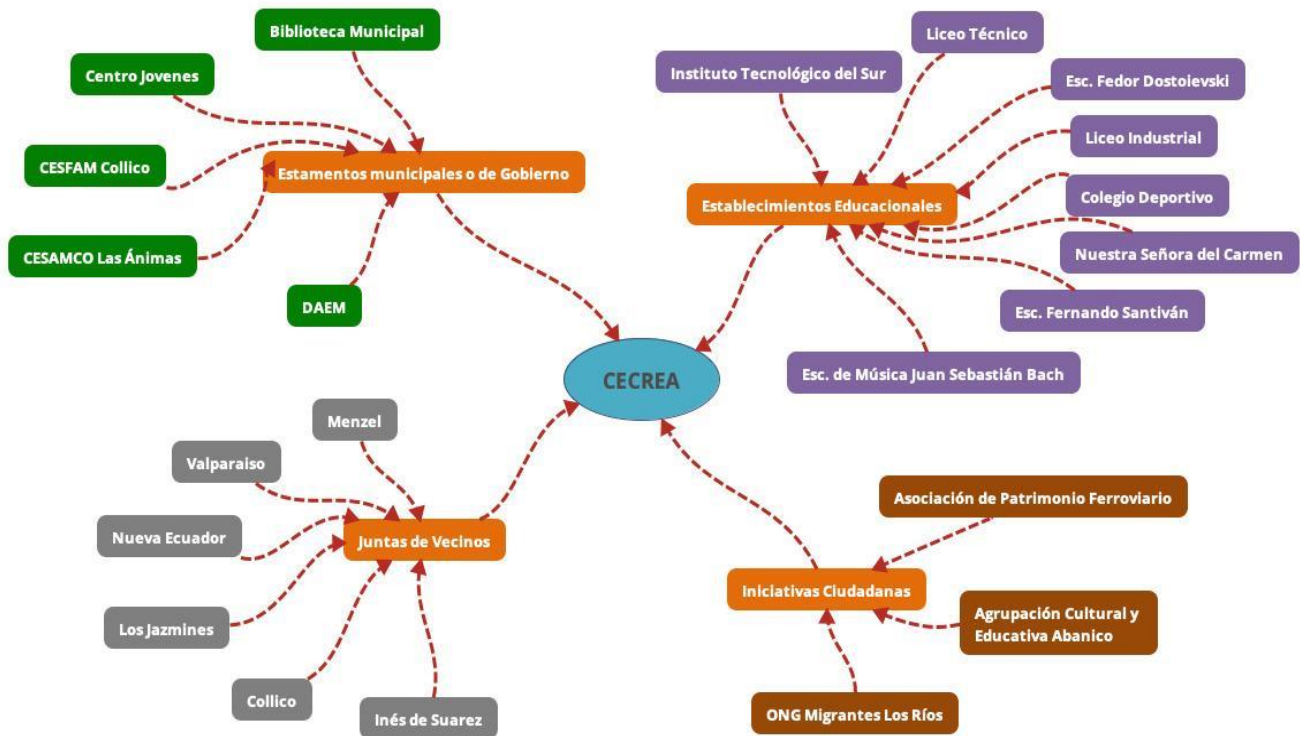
Biblioteca Municipal

Centro Jovenes

CESFAM Collico

Estamentos municipales o de Gobierno

CESAMCO Las Ánimas

DAEM

Liceo Técnico

Instituto Tecnológico del Sur

Esc. Fedor Dostoievski

Liceo Industrial

Establecimientos Educacionales

Colegio Deportivo

Nuestra Señora del Carmen

Esc. Fernando Santiván

Esc. de Música Juan Sebastián Bach

CECREA

Menzel

Valparaiso

Nueva Ecuador

Juntas de Vecinos

Los Jazmines

Collico

Inés de Suarez

Asociación de Patrimonio Ferroviario

Iniciativas Ciudadanas

Agrupación Cultural y Educativa Abanico

ONG Migrantes Los Ríos